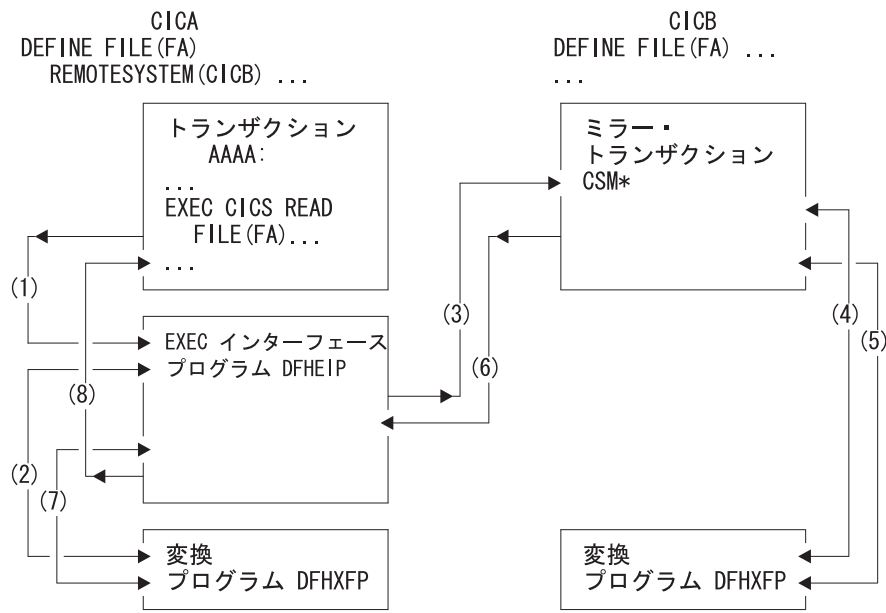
CICA
DEFINE FILE(FA)
REMOTESYSTEM(CICB) ...

CICB
DEFINE FILE(FA) ...
...

トランザクション
AAAA:
...
EXEC CICS READ
FILE(FA)...
...

ミラー・
トランザクション
CSM*

(1)

EXEC インターフェース
プログラム DFHEIP

(3)

(6)

(8)

(4)

(5)

(2)

(7)

変換
プログラム DFHXFP

変換
プログラム DFHXFP